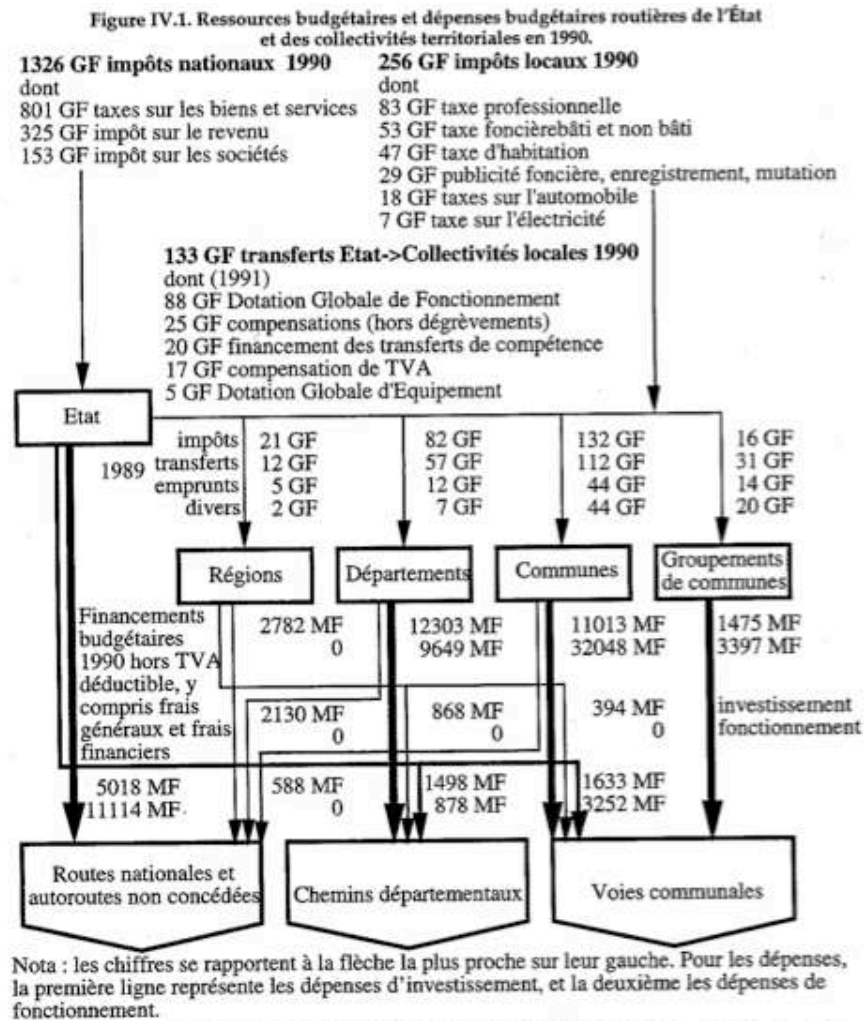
Figure IV.1. Ressources budgétaires et dépenses budgétaires routières de l'État et des collectivités territoriales en 1990.

1326 GF impôts nationaux 1990
dont
801 GF taxes sur les biens et services
325 GF impôt sur le revenu
153 GF impôt sur les sociétés

256 GF impôts locaux 1990
dont
83 GF taxe professionnelle
53 GF taxe foncièrebâti et non bâti
47 GF taxe d'habitation
29 GF publicité foncière, enregistrement, mutation
18 GF taxes sur l'automobile
7 GF taxe sur l'électricité

133 GF transferts Etat->Collectivités locales 1990
dont (1991)
88 GF Dotation Globale de Fonctionnement
25 GF compensations (hors dégrèvements)
20 GF financement des transferts de compétence
17 GF compensation de TVA
5 GF Dotation Globale d'Equipement

Etat

1989
impôts 21 GF
transferts 12 GF
emprunts 5 GF
divers 2 GF

82 GF
57 GF
12 GF
7 GF

132 GF
112 GF
44 GF
44 GF

16 GF
31 GF
14 GF
20 GF

Régions

Départements

Communes

Groupements de communes

Financements budgétaires 1990 hors TVA déductible, y compris frais généraux et frais financiers

2782 MF
0

12303 MF
9649 MF

11013 MF
32048 MF

1475 MF
3397 MF

2130 MF
0

868 MF
0

394 MF
0

investissement
fonctionnement

5018 MF
11114 MF

588 MF
0

1498 MF
878 MF

1633 MF
3252 MF

Routes nationales et autoroutes non concédées

Chemins départementaux

Voies communales

Nota : les chiffres se rapportent à la flèche la plus proche sur leur gauche. Pour les dépenses, la première ligne représente les dépenses d'investissement, et la deuxième les dépenses de fonctionnement.